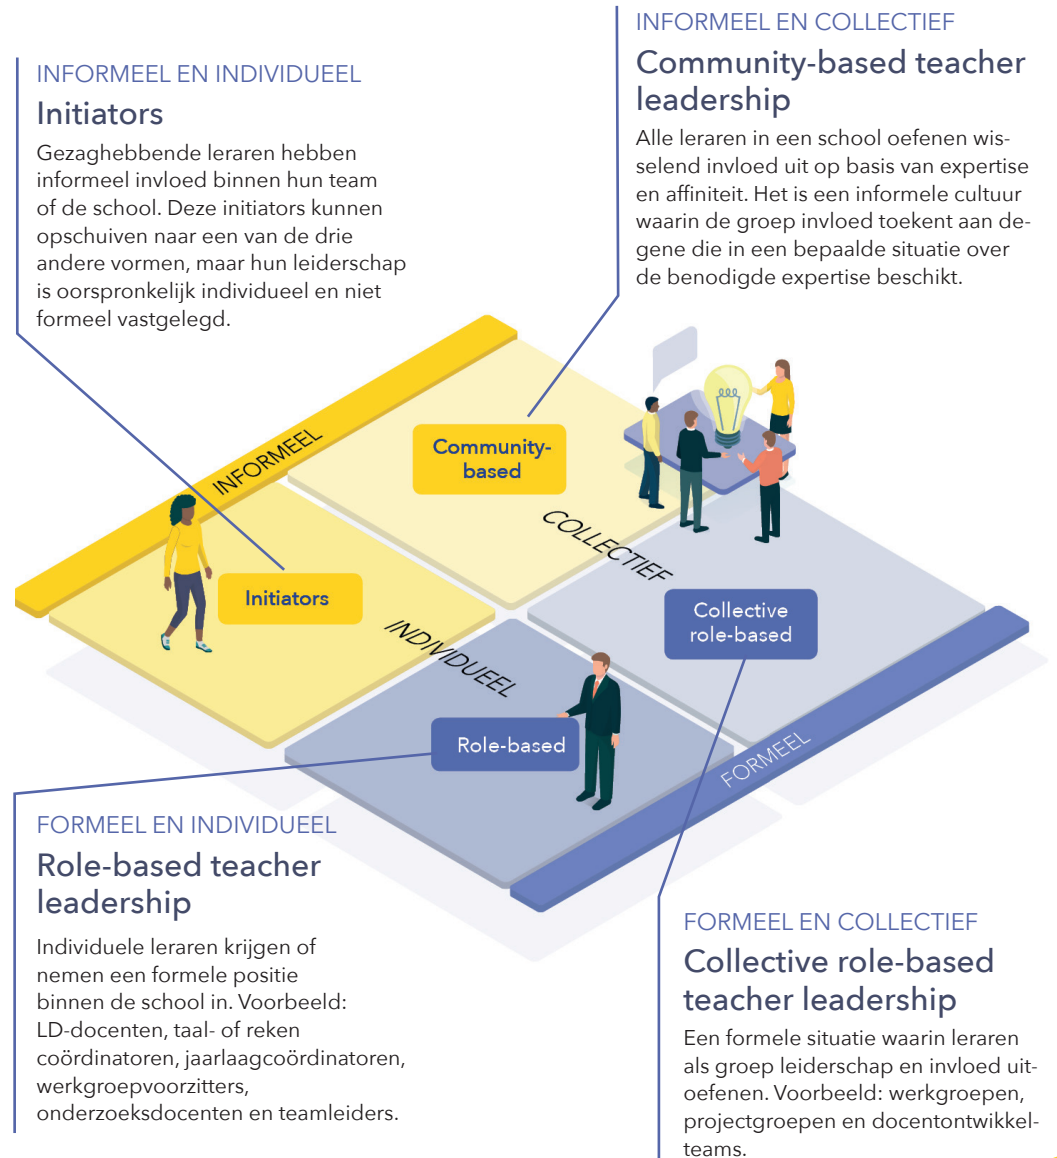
INFORMEEL EN INDIVIDUEEL

Initiators

Gezaghebbende leraren hebben informeel invloed binnen hun team of de school. Deze initiators kunnen opschuiven naar een van de drie andere vormen, maar hun leiderschap is oorspronkelijk individueel en niet formeel vastgelegd.

INFORMEEL EN COLLECTIEF

Community-based teacher leadership

Alle leraren in een school oefenen wisselend invloed uit op basis van expertise en affiniteit. Het is een informele cultuur waarin de groep invloed toekent aan degene die in een bepaalde situatie over de benodigde expertise beschikt.

INFORMEEL

Community-based

COLLECTIEF

Initiators

INDIVIDUEEL

Collective role-based

Role-based

FORMEEL

FORMEEL EN INDIVIDUEEL

Role-based teacher leadership

Individuele leraren krijgen of nemen een formele positie binnen de school in. Voorbeeld: LD-docenten, taal- of reken coördinatoren, jaarlaagcoördinatoren, werkgroepvoorzitters, onderzoeksdocenten en teamleiders.

FORMEEL EN COLLECTIEF

Collective role-based teacher leadership

Een formele situatie waarin leraren als groep leiderschap en invloed uitoefenen. Voorbeeld: werkgroepen, projectgroepen en docentontwikkelteams.